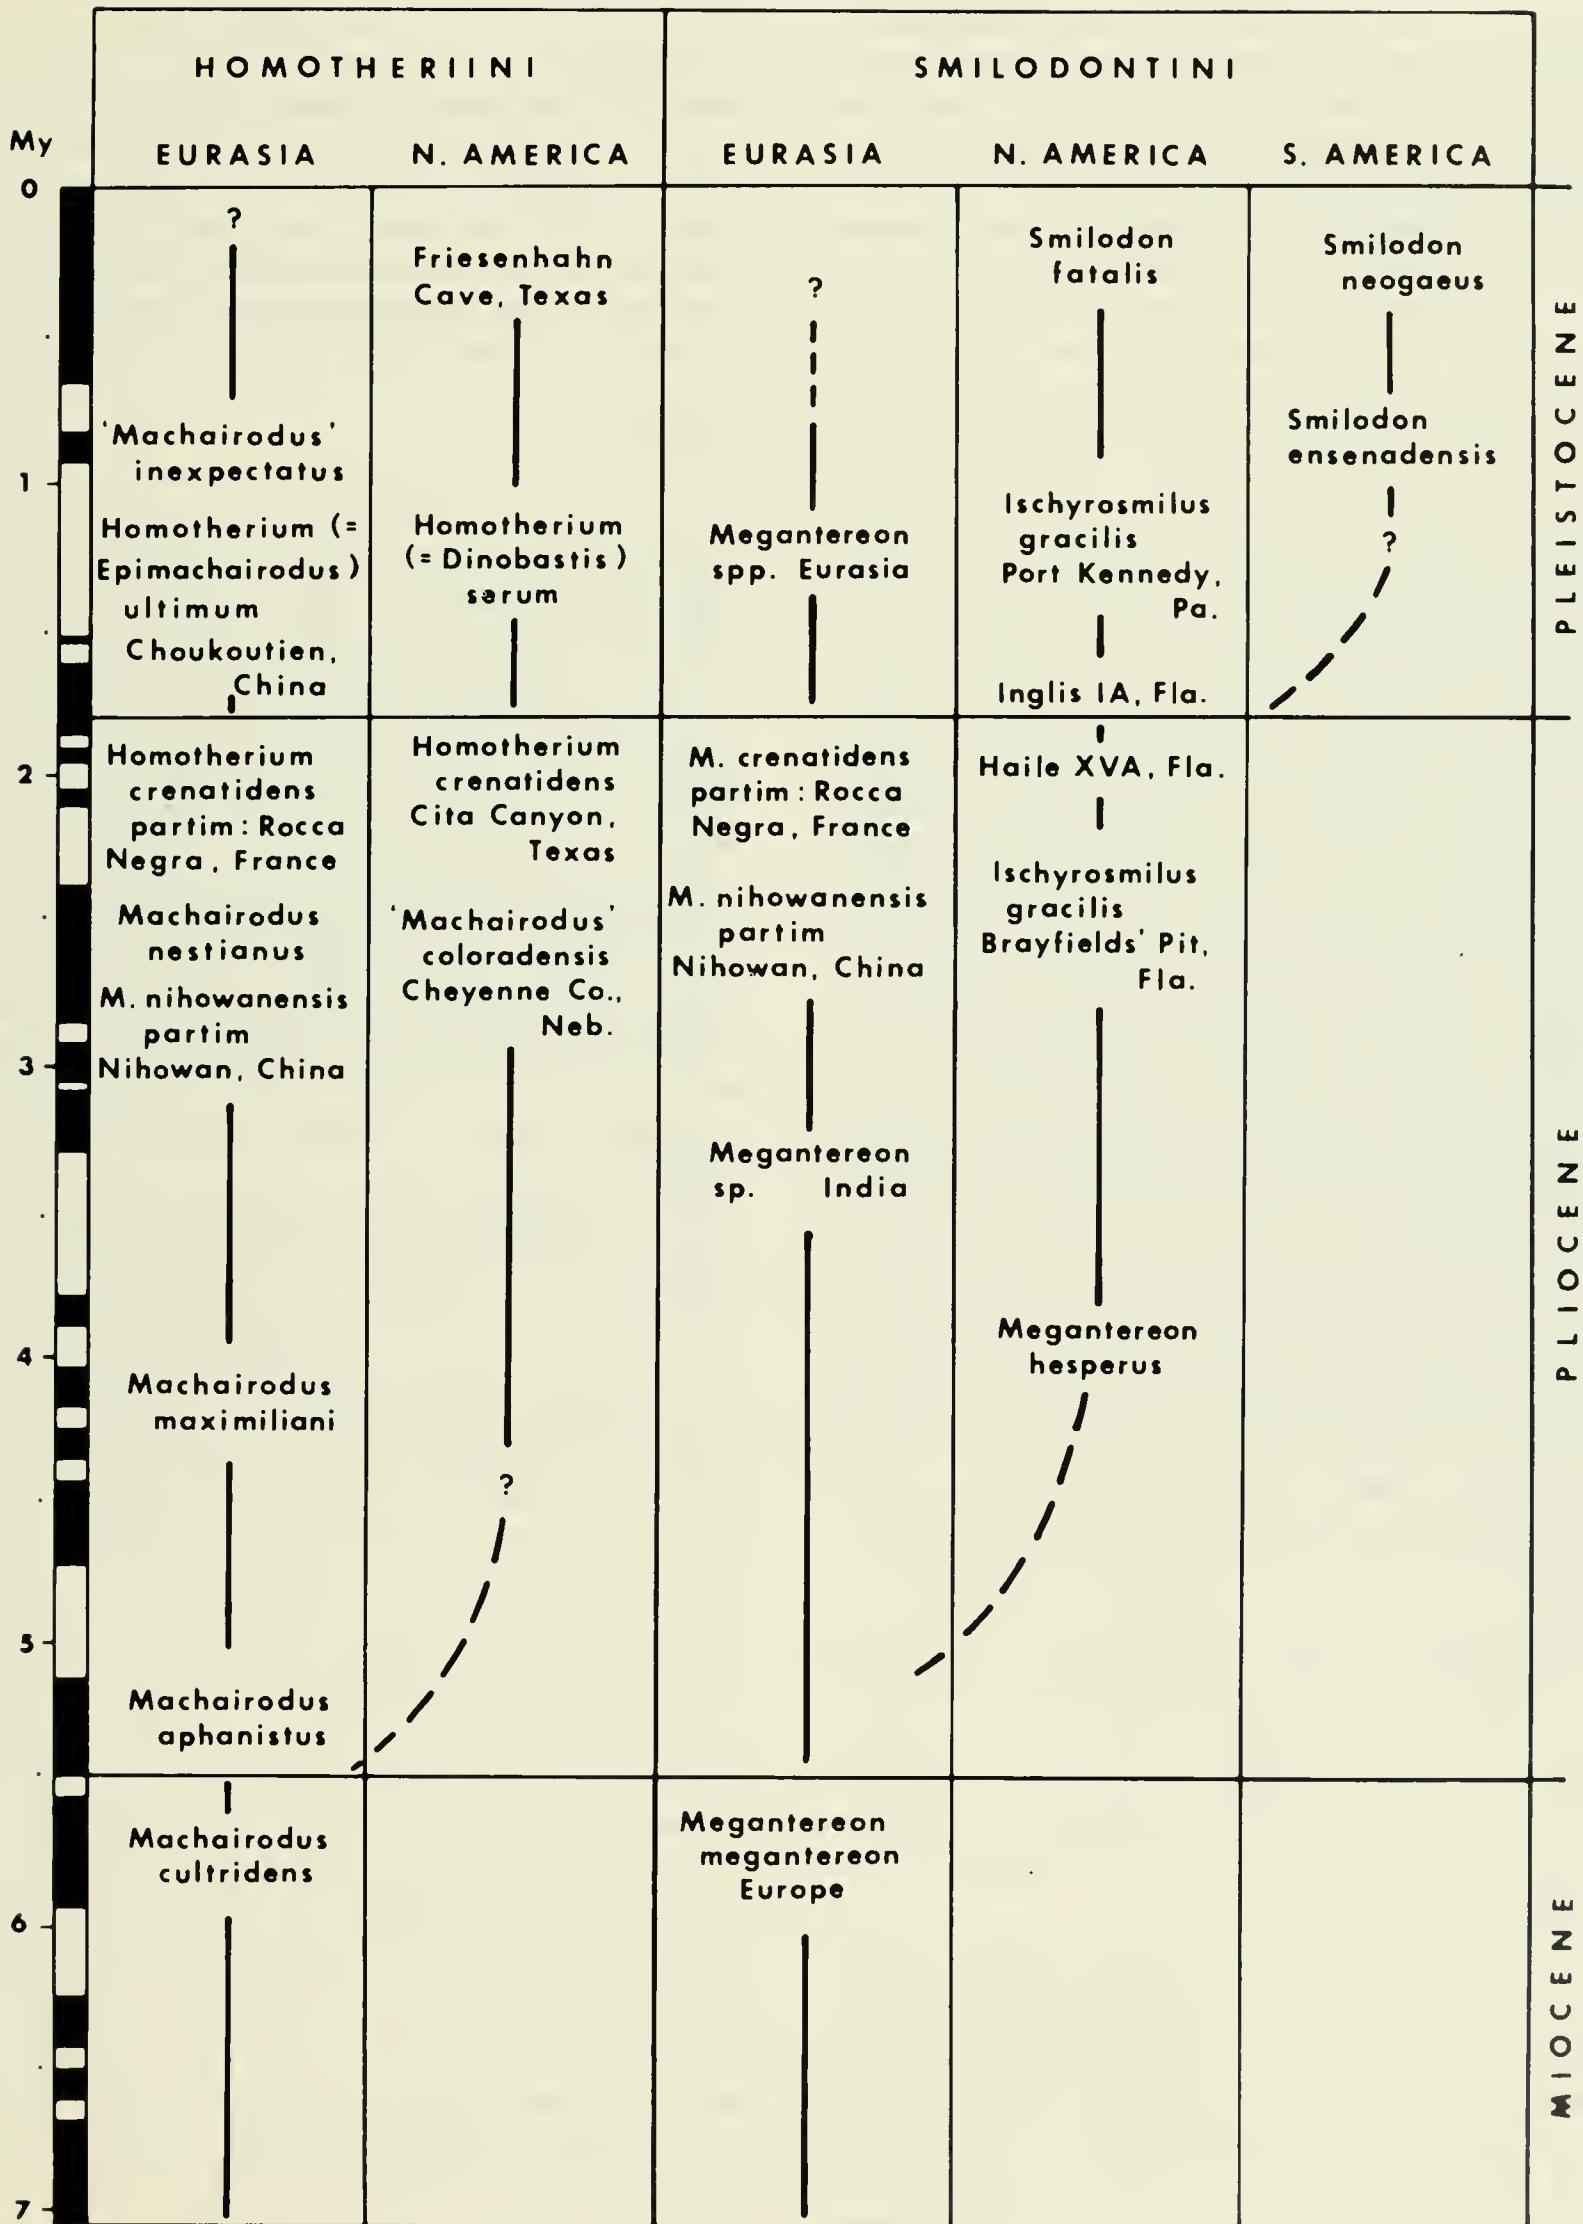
| My | HOMOTHERIINI EURASIA | HOMOTHERIINI N. AMERICA | SMILODONTINI EURASIA | SMILODONTINI N. AMERICA | SMILODONTINI S. AMERICA | |
|---|---|---|---|---|---|---|
| 0–1.8 | ? 'Machairodus' inexpectatus; Homotherium (= Epimachairodus) ultimum Choukoutien, China | Friesenhahn Cave, Texas; Homotherium (= Dinobastis) serum | ?; Megantereon spp. Eurasia | Smilodon fatalis; Ischyrosmilus gracilis Port Kennedy, Pa.; Inglis IA, Fla. | Smilodon neogaeus; Smilodon ensenadensis; ? | PLEISTOCENE |
| 1.8–5.3 | Homotherium crenatidens partim: Rocca Negra, France; Machairodus nestianus; M. nihowanensis partim Nihowan, China; Machairodus maximiliani; Machairodus aphanistus | Homotherium crenatidens Cita Canyon, Texas; 'Machairodus' coloradensis Cheyenne Co., Neb.; ? | M. crenatidens partim: Rocca Negra, France; M. nihowanensis partim Nihowan, China; Megantereon sp. India | Haile XVA, Fla.; Ischyrosmilus gracilis Brayfields' Pit, Fla.; Megantereon hesperus | | PLIOCENE |
| 5.3–7 | Machairodus cultridens | | Megantereon megantereon Europe | | | MIOCENE |

0
1
2
3
4
5
6
7